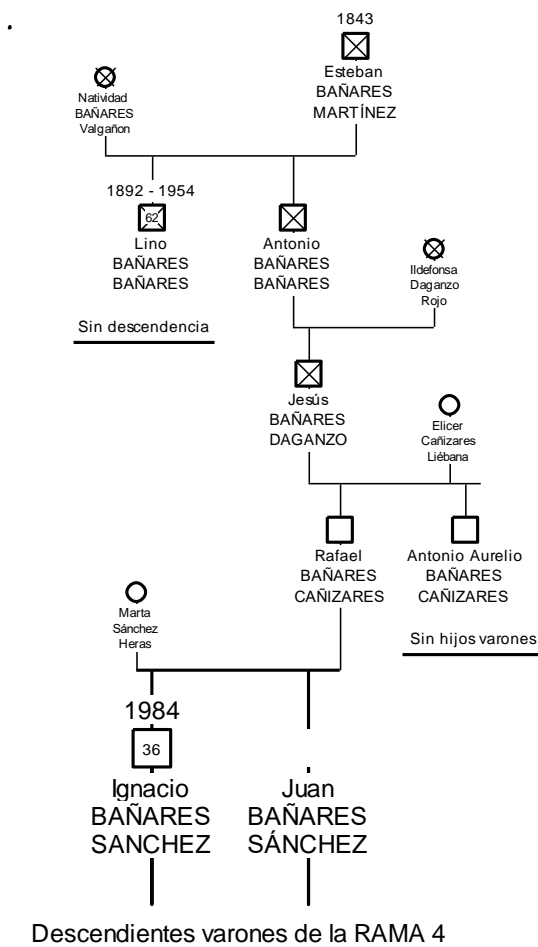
1843

Esteban
BAÑARES
MARTÍNEZ

Natividad
BAÑARES
Valgañon

1892 - 1954

62

Lino
BAÑARES
BAÑARES

Sin descendencia

Antonio
BAÑARES
BAÑARES

Ildefonsa
Daganzo
Rojo

Jesús
BAÑARES
DAGANZO

Elicer
Cañizares
Liébana

Rafael
BAÑARES
CAÑIZARES

Antonio Aurelio
BAÑARES
CAÑIZARES

Sin hijos varones

Marta
Sánchez
Heras

1984

36

Ignacio
BAÑARES
SANCHEZ

Juan
BAÑARES
SÁNCHEZ

Descendientes varones de la RAMA 4